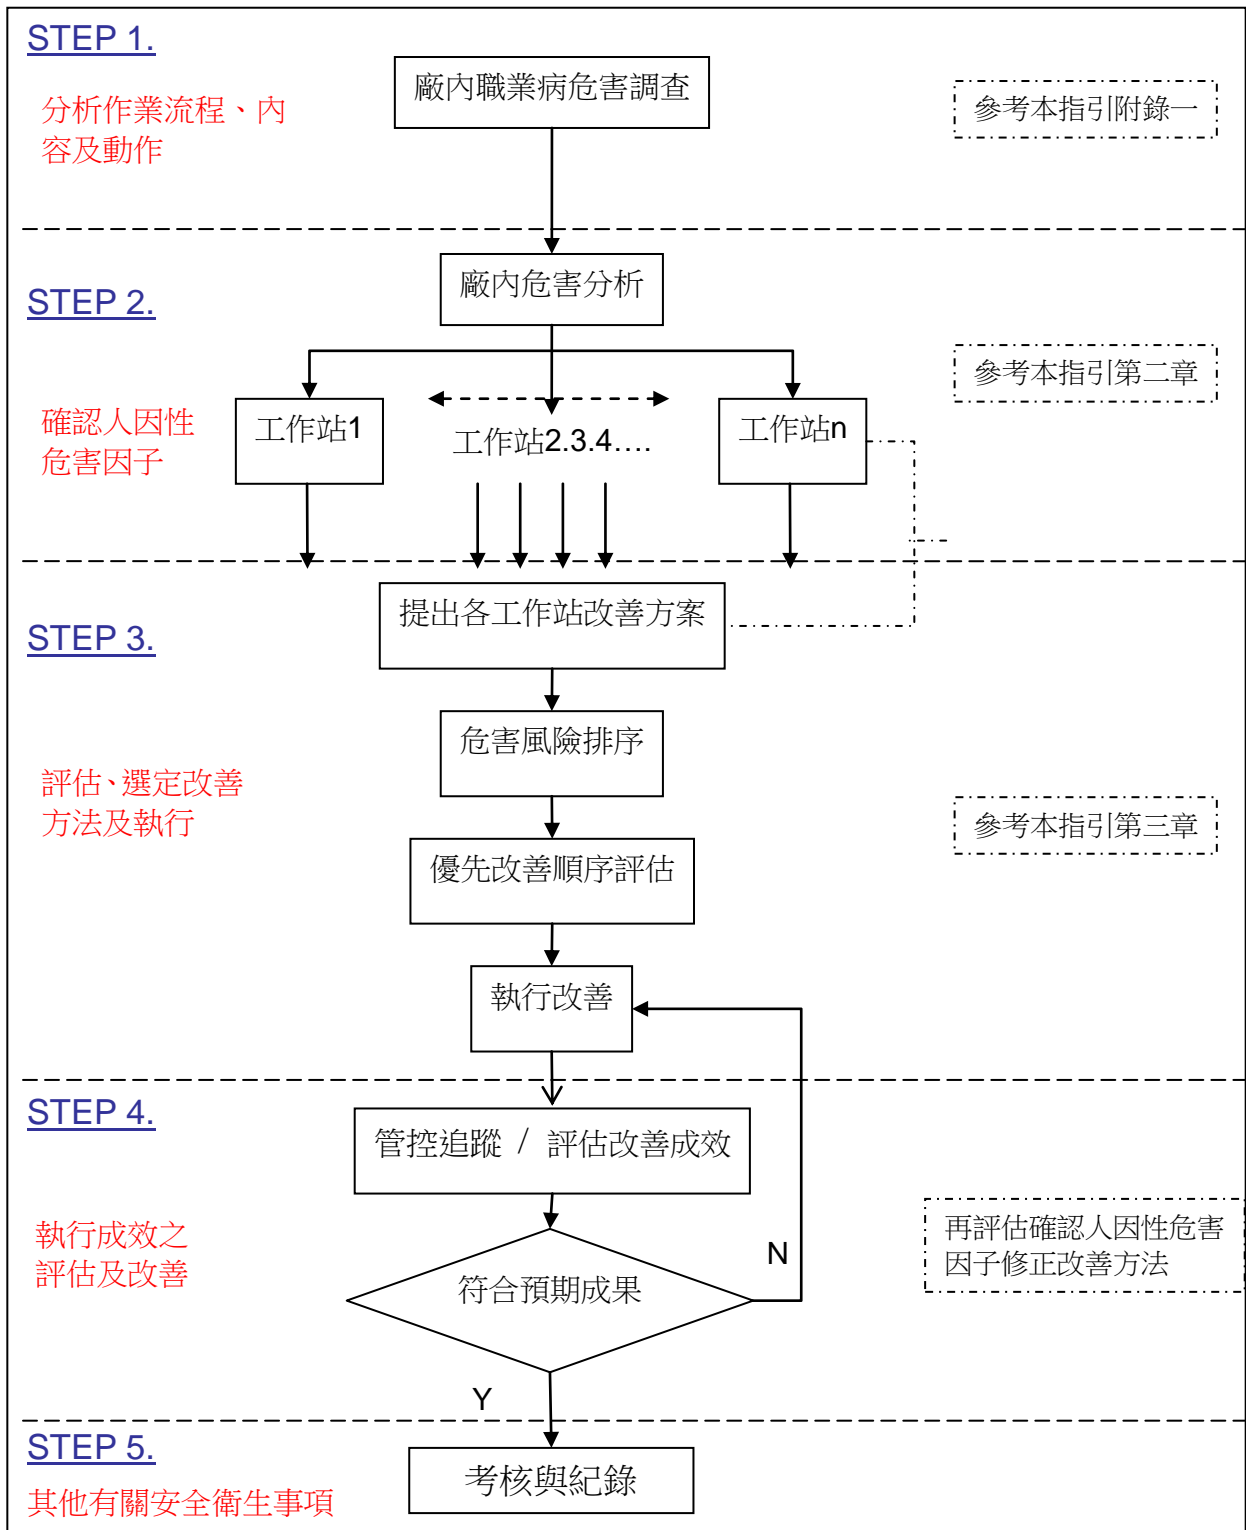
STEP 1.

分析作業流程、內容及動作

廠內職業病危害調查

參考本指引附錄一

STEP 2.

廠內危害分析

參考本指引第二章

確認人因性危害因子

工作站1

工作站2.3.4….

工作站n

STEP 3.

提出各工作站改善方案

危害風險排序

評估、選定改善方法及執行

參考本指引第三章

優先改善順序評估

執行改善

STEP 4.

管控追蹤 / 評估改善成效

執行成效之評估及改善

再評估確認人因性危害因子修正改善方法

N

符合預期成果

Y

STEP 5.

其他有關安全衛生事項

考核與紀錄